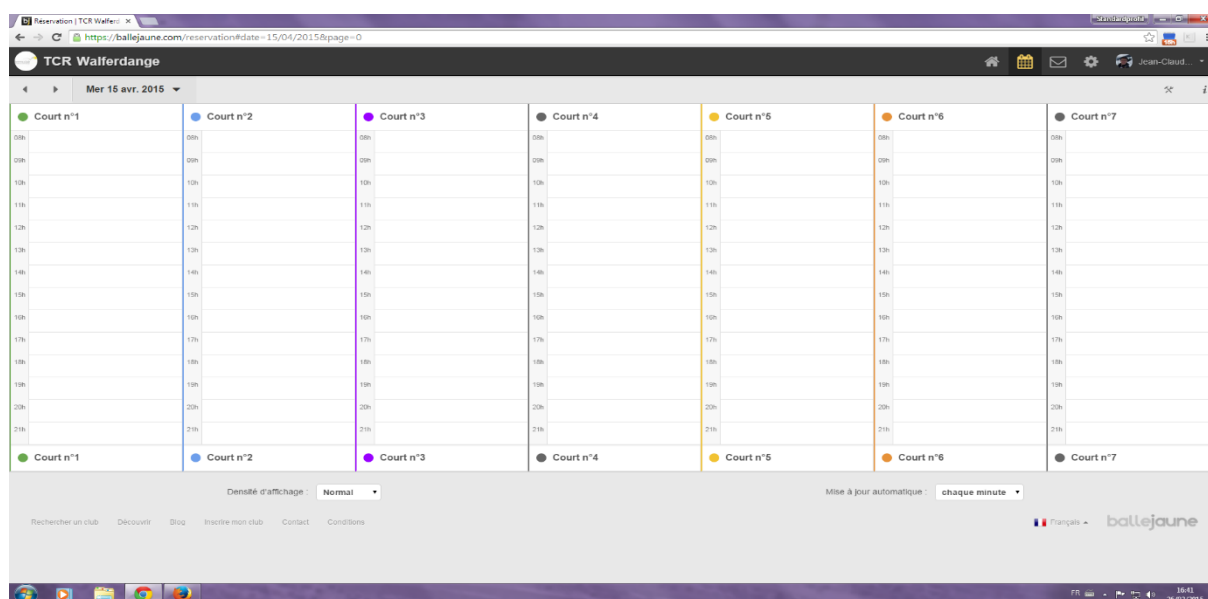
Réservation | TCR Walferd ×

https://ballejaune.com/reservation#date=15/04/2015&page=0

TCR Walferdange

Jean-Claud...

Mer 15 avr. 2015

| Court n°1 | Court n°2 | Court n°3 | Court n°4 | Court n°5 | Court n°6 | Court n°7 |
|---|---|---|---|---|---|---|
| 08h | 08h | 08h | 08h | 08h | 08h | 08h |
| 09h | 09h | 09h | 09h | 09h | 09h | 09h |
| 10h | 10h | 10h | 10h | 10h | 10h | 10h |
| 11h | 11h | 11h | 11h | 11h | 11h | 11h |
| 12h | 12h | 12h | 12h | 12h | 12h | 12h |
| 13h | 13h | 13h | 13h | 13h | 13h | 13h |
| 14h | 14h | 14h | 14h | 14h | 14h | 14h |
| 15h | 15h | 15h | 15h | 15h | 15h | 15h |
| 16h | 16h | 16h | 16h | 16h | 16h | 16h |
| 17h | 17h | 17h | 17h | 17h | 17h | 17h |
| 18h | 18h | 18h | 18h | 18h | 18h | 18h |
| 19h | 19h | 19h | 19h | 19h | 19h | 19h |
| 20h | 20h | 20h | 20h | 20h | 20h | 20h |
| 21h | 21h | 21h | 21h | 21h | 21h | 21h |
| Court n°1 | Court n°2 | Court n°3 | Court n°4 | Court n°5 | Court n°6 | Court n°7 |

Densité d'affichage : Normal

Mise à jour automatique : chaque minute

Rechercher un club Découvrir Blog Inscrire mon club Contact Conditions

Français ballejaune

FR 16:41